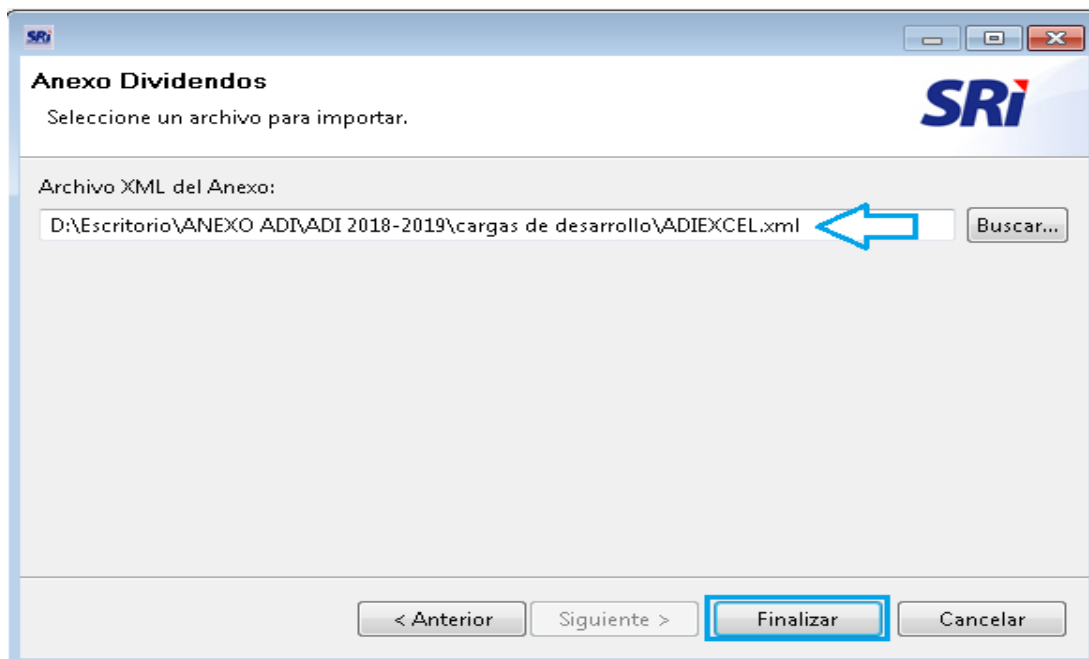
SRi

Anexo Dividendos

Seleccione un archivo para importar.

SRi

Archivo XML del Anexo:

D:\Escritorio\ANEXO ADI\ADI 2018-2019\cargas de desarrollo\ADIEXCEL.xml

Buscar...

< Anterior

Siguiente >

Finalizar

Cancelar